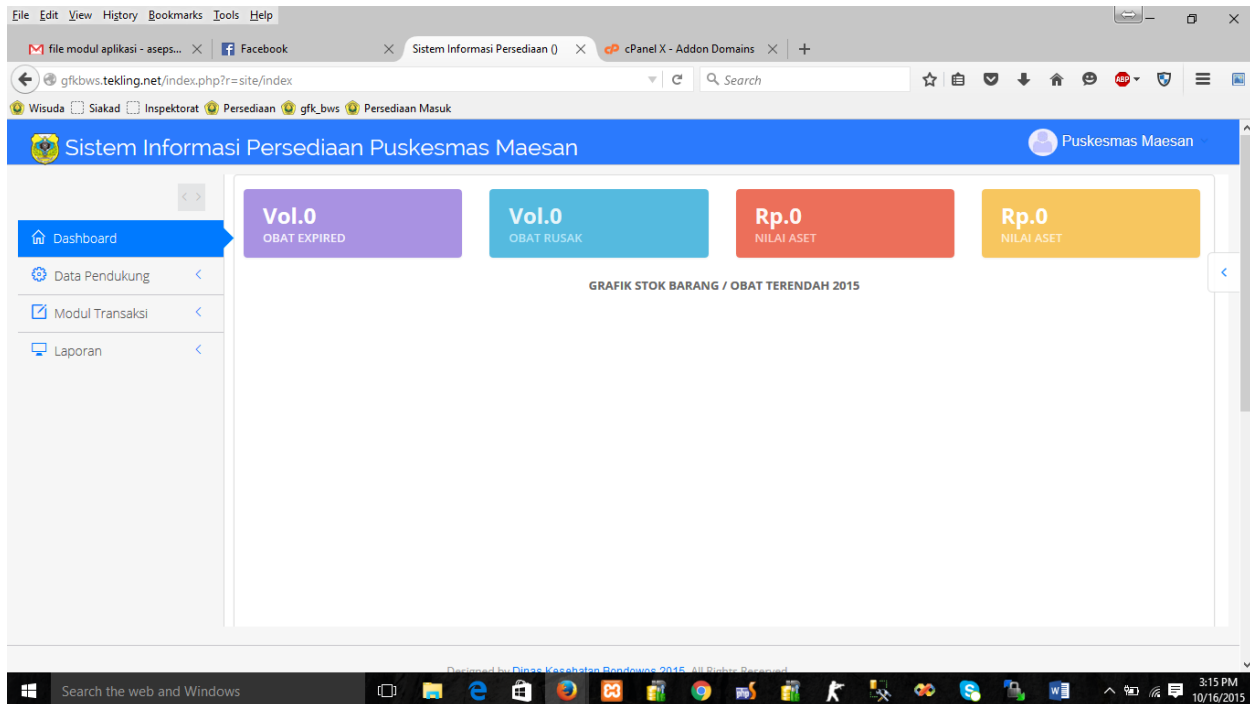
File Edit View History Bookmarks Tools Help

file modul aplikasi - aseps... × Facebook × Sistem Informasi Persediaan () × cPanel X - Addon Domains × +

gfkbws.tekling.net/index.php?r=site/index

Search

Wisuda Siakad Inspektorat Persediaan gfk_bws Persediaan Masuk

Sistem Informasi Persediaan Puskesmas Maesan

Puskesmas Maesan

Dashboard

Data Pendukung

Modul Transaksi

Laporan

Vol.0
OBAT EXPIRED

Vol.0
OBAT RUSAK

Rp.0
NILAI ASET

Rp.0
NILAI ASET

GRAFIK STOK BARANG / OBAT TERENDAH 2015

Designed by Dinas Kesehatan Bondowoso 2015. All Rights Reserved

Search the web and Windows

3:15 PM
10/16/2015